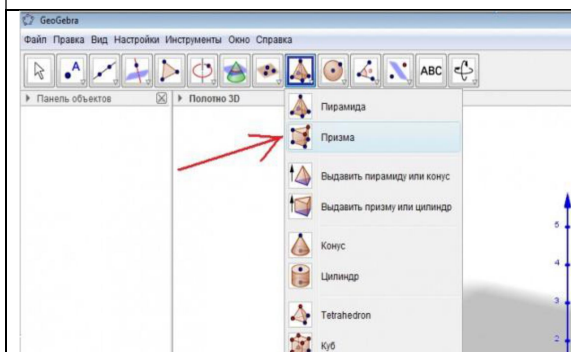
GeoGebra

Файл Правка Вид Настройки Инструменты Окно Справка

ABC

Панель объектов

Полотно 3D

Пирамида

Призма

Выдавить пирамиду или конус

Выдавить призму или цилиндр

Конус

Цилиндр

Tetrahedron

Куб

5

4

3

2